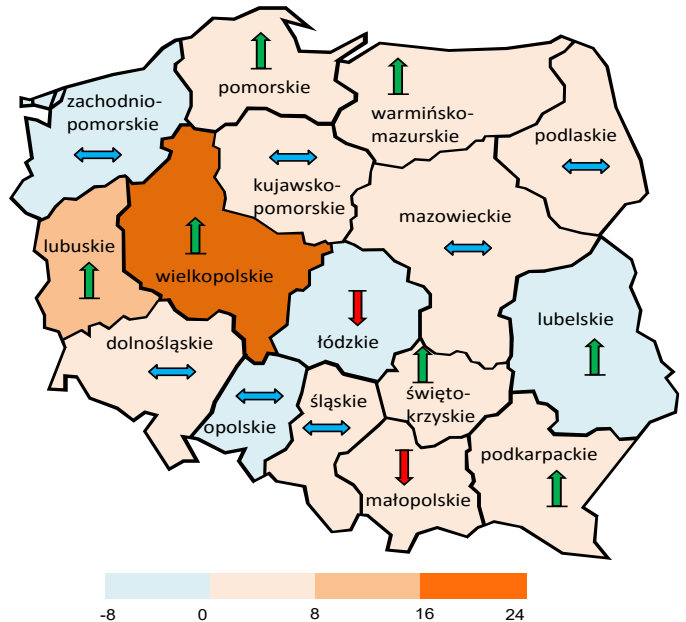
pomorskie

zachodnio-pomorskie

warmińsko-mazurskie

podlaskie

kujawsko-pomorskie

lubuskie

wielkopolskie

mazowieckie

łódzkie

lubelskie

dolnośląskie

świętokrzyskie

opolskie

śląskie

podkarpackie

małopolskie

-8
0
8
16
24